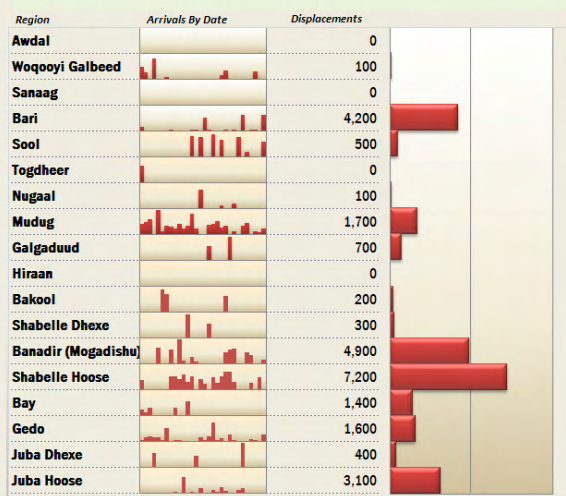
| Region | Arrivals By Date | Displacements |
|---|---|---|
| Awdal | | 0 |
| Woqooyi Galbeed | | 100 |
| Sanaag | | 0 |
| Bari | | 4,200 |
| Sool | | 500 |
| Togdheer | | 0 |
| Nugaal | | 100 |
| Mudug | | 1,700 |
| Galgaduud | | 700 |
| Hiraan | | 0 |
| Bakool | | 200 |
| Shabelle Dhexe | | 300 |
| Banadir (Mogadishu) | | 4,900 |
| Shabelle Hoose | | 7,200 |
| Bay | | 1,400 |
| Gedo | | 1,600 |
| Juba Dhexe | | 400 |
| Juba Hoose | | 3,100 |